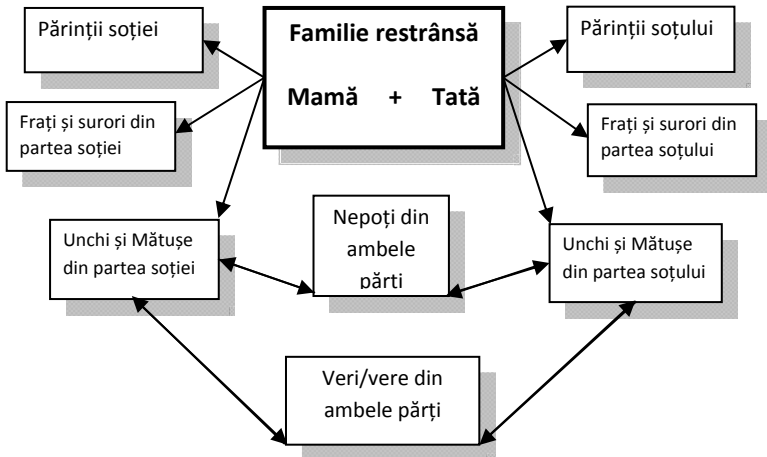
Părinții soției

Familie restrânsă

Mamă + Tată

Părinții soțului

Frați și surori din partea soției

Frați și surori din partea soțului

Unchi și Mătușe din partea soției

Nepoți din ambele părți

Unchi și Mătușe din partea soțului

Veri/vere din ambele părți